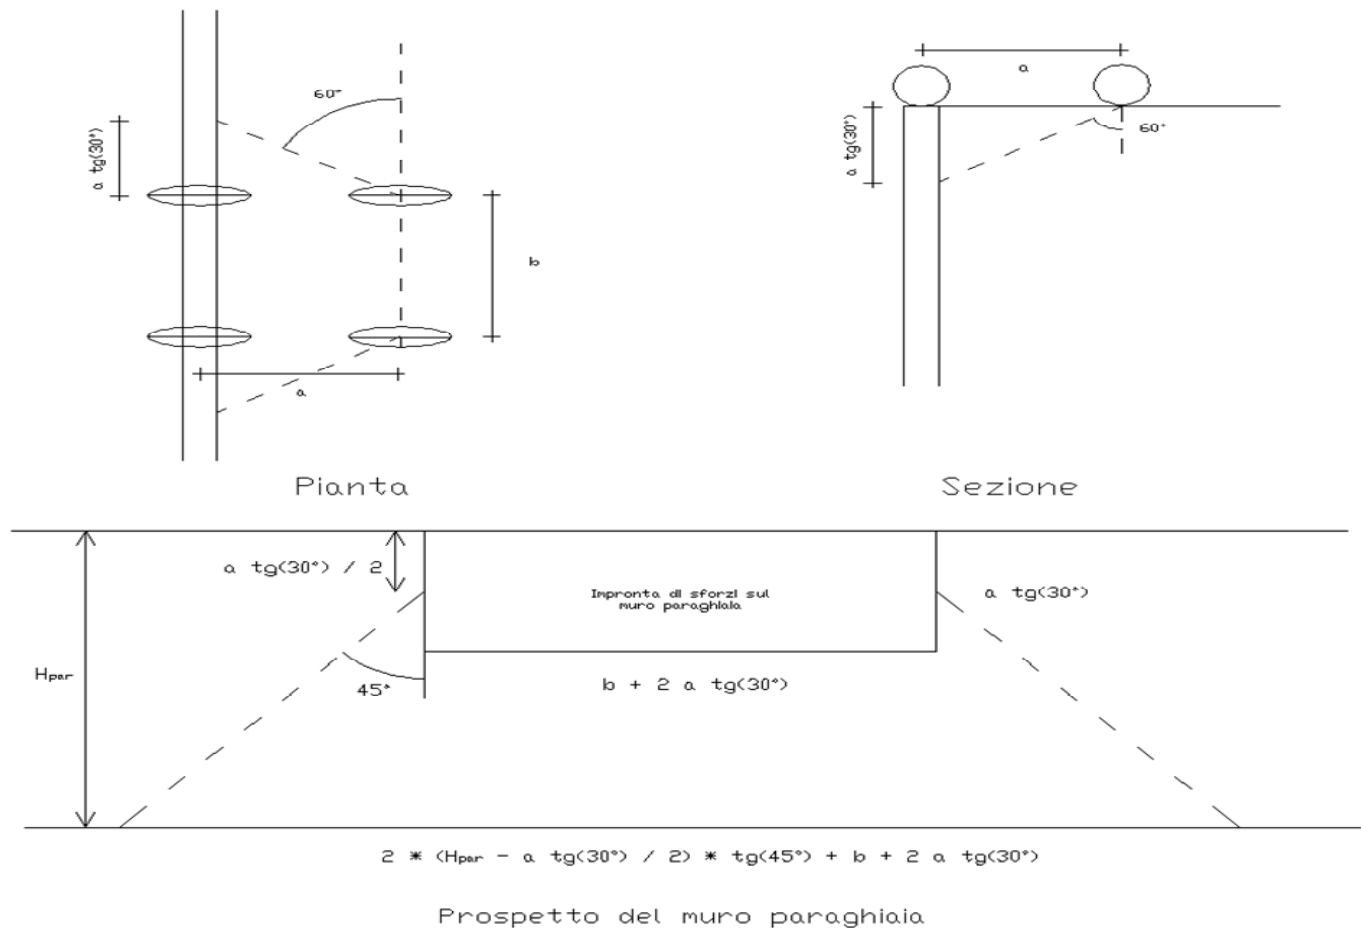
60°

a tg(30°)

b

a

Pianta

a

a tg(30°)

60°

Sezione

a tg(30°) / 2

Impronta di sforzi sul muro paraghiaia

a tg(30°)

$H_{par}$

45°

b + 2 a tg(30°)

2 * ($H_{par}$ - a tg(30°) / 2) * tg(45°) + b + 2 a tg(30°)

Prospetto del muro paraghiaia